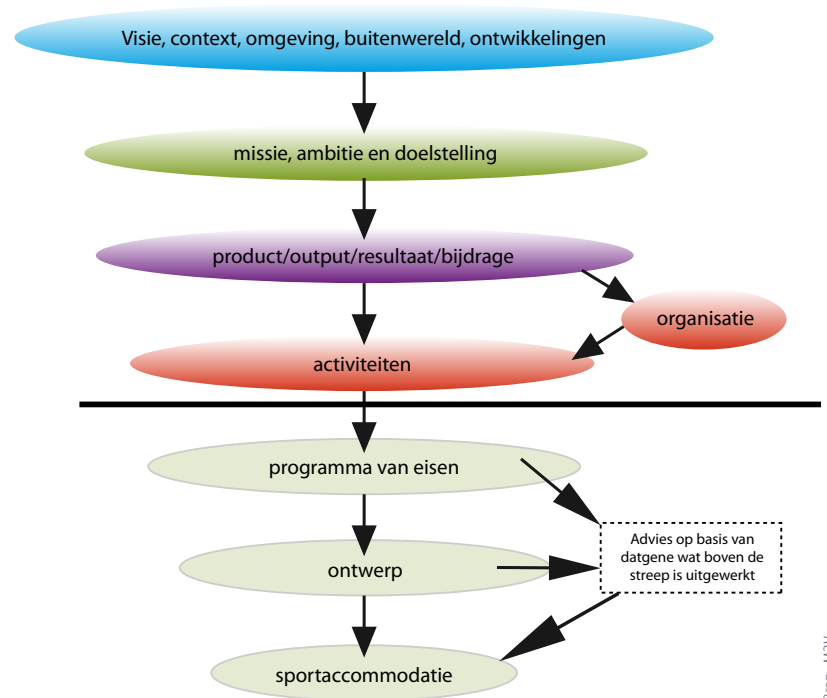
Visie, context, omgeving, buitenwereld, ontwikkelingen

missie, ambitie en doelstelling

product/output/resultaat/bijdrage

organisatie

activiteiten

programma van eisen

Advies op basis van datgene wat boven de streep is uitgewerkt

ontwerp

sportaccommodatie

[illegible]